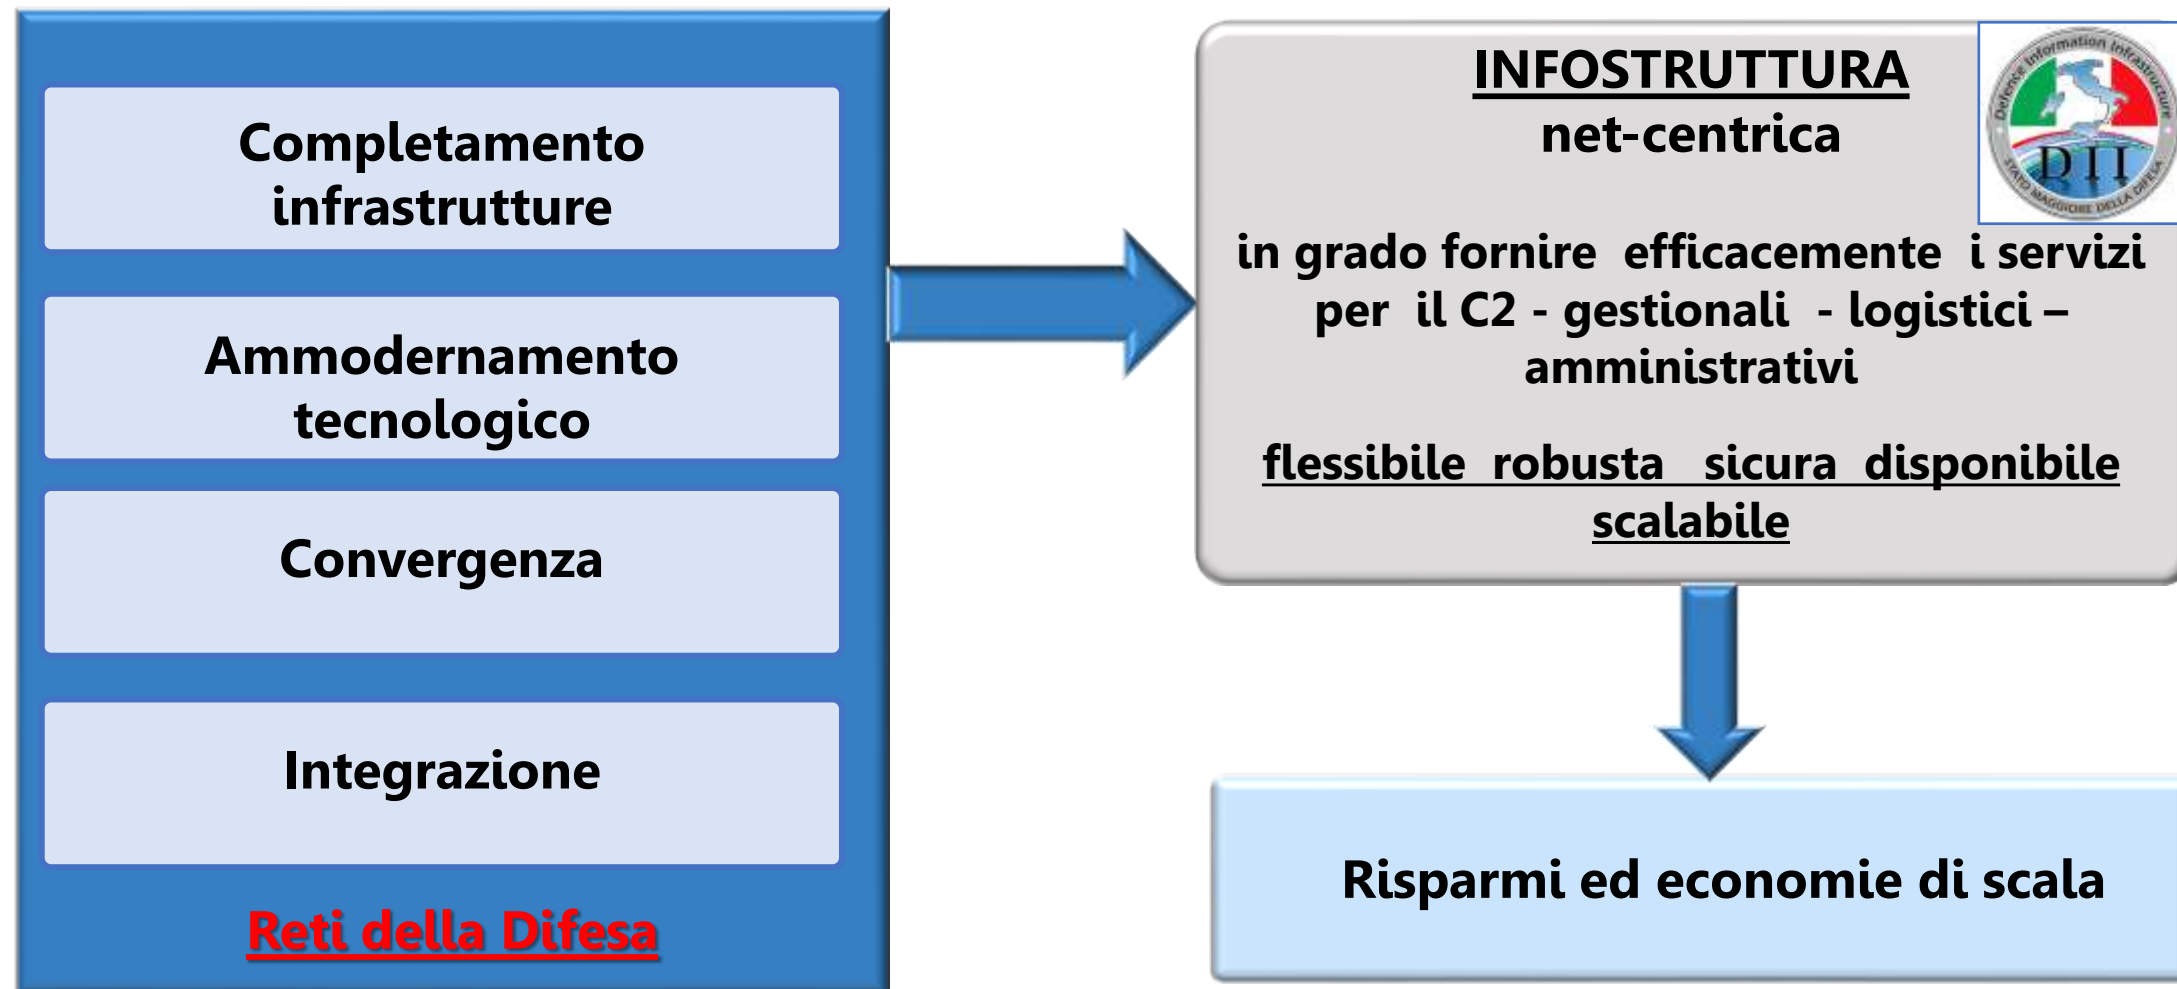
Completamento infrastrutture

Ammodernamento tecnologico

Convergenza

Integrazione

Reti della Difesa

INFOSTRUTTURA
net-centrica

Defence Information Infrastructure
DII
STATO MAGGIORE DELLA DIFESA

in grado fornire efficacemente i servizi per il C2 - gestionali - logistici – amministrativi

flessibile robusta sicura disponibile scalabile

Risparmi ed economie di scala